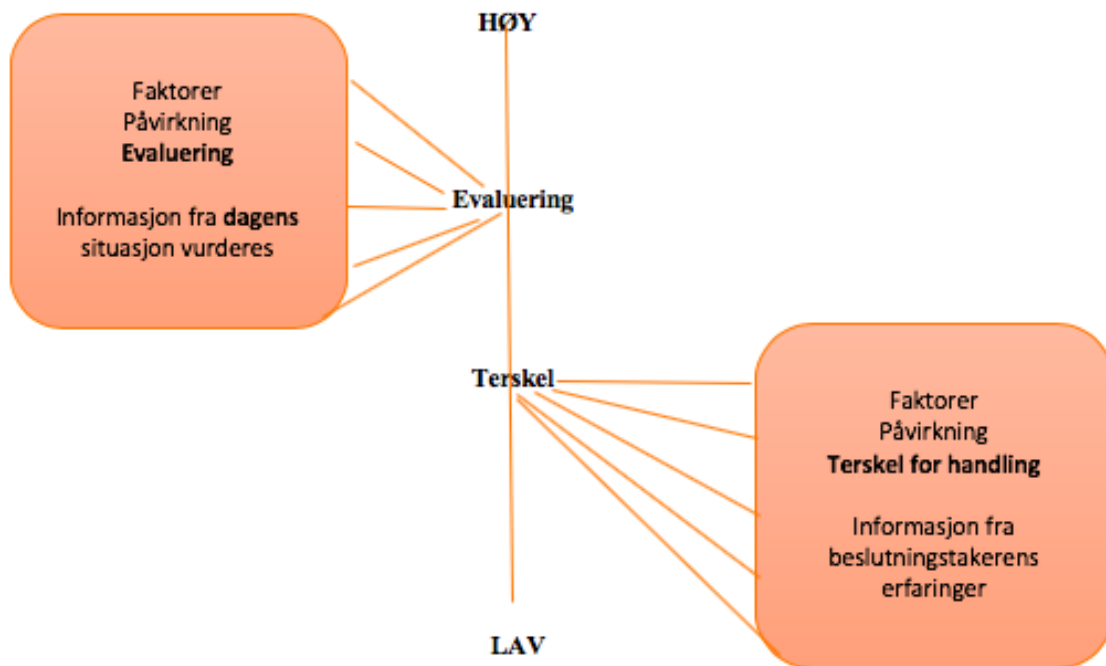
HØY

Faktorer
Påvirkning
**Evaluering**

Informasjon fra **dagens** situasjon vurderes

Evaluering

Terskel

Faktorer
Påvirkning
**Terskel for handling**

Informasjon fra beslutningstakerens erfaringer

LAV